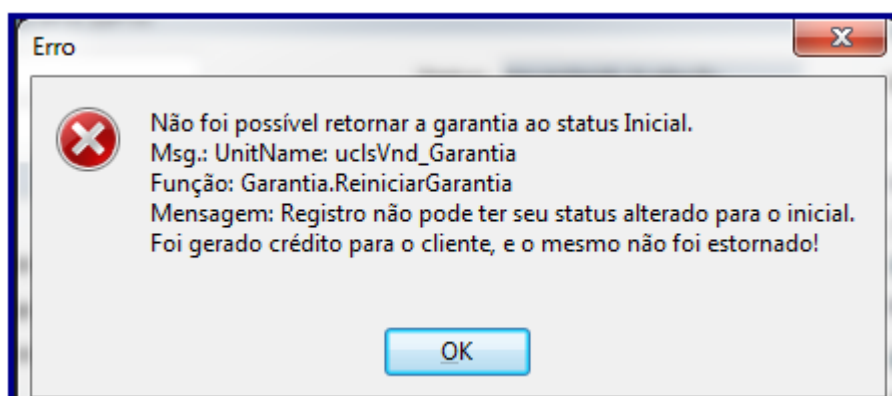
Erro

Não foi possível retornar a garantia ao status Inicial.
Msg.: UnitName: uclsVnd_Garantia
Função: Garantia.ReiniciarGarantia
Mensagem: Registro não pode ter seu status alterado para o inicial.
Foi gerado crédito para o cliente, e o mesmo não foi estornado!

OK